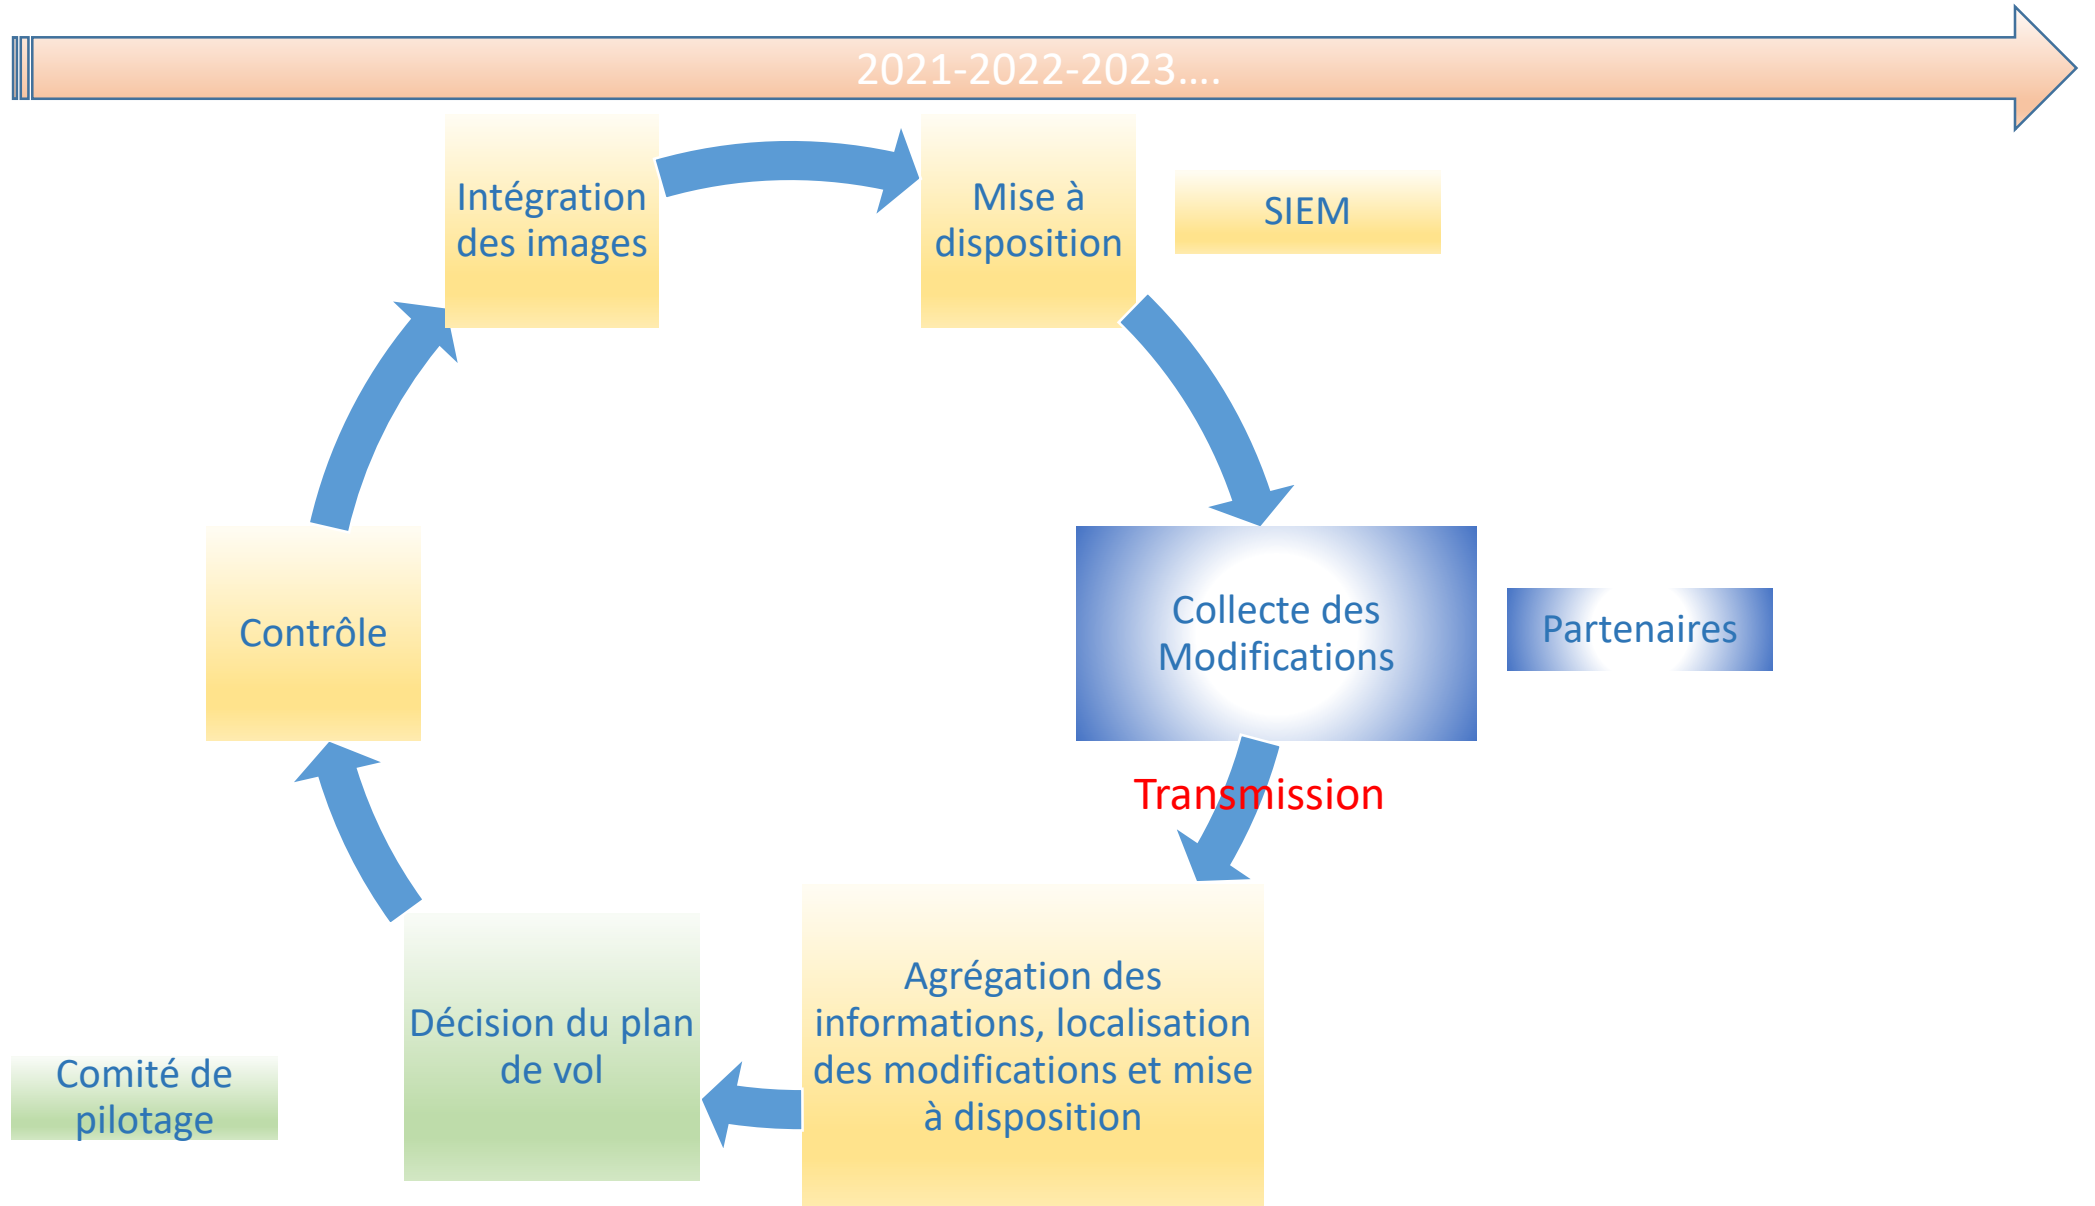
2021-2022-2023….

Intégration des images

Mise à disposition

SIEM

Collecte des Modifications

Partenaires

Transmission

Agrégation des informations, localisation des modifications et mise à disposition

Décision du plan de vol

Comité de pilotage

Contrôle